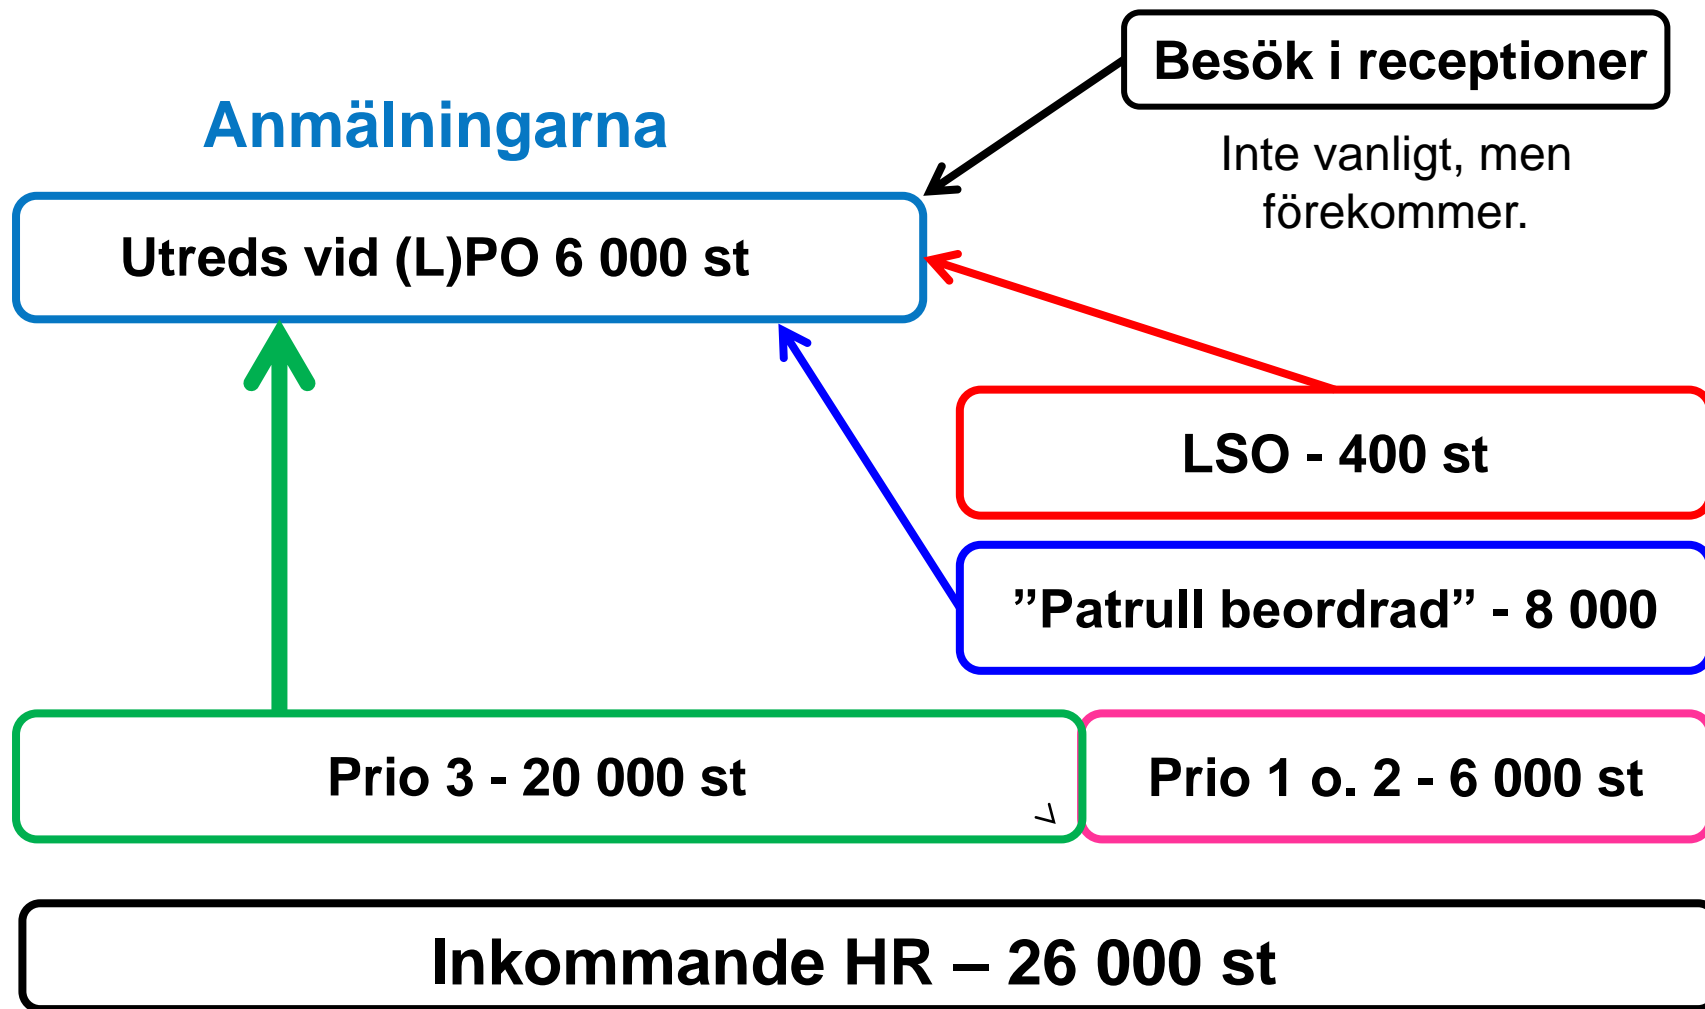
Besök i receptioner

Inte vanligt, men förekommer.

Anmälningarna

Utreds vid (L)PO 6 000 st

LSO - 400 st

”Patrull beordrad” - 8 000

Prio 3 - 20 000 st

Prio 1 o. 2 - 6 000 st

Inkommande HR – 26 000 st